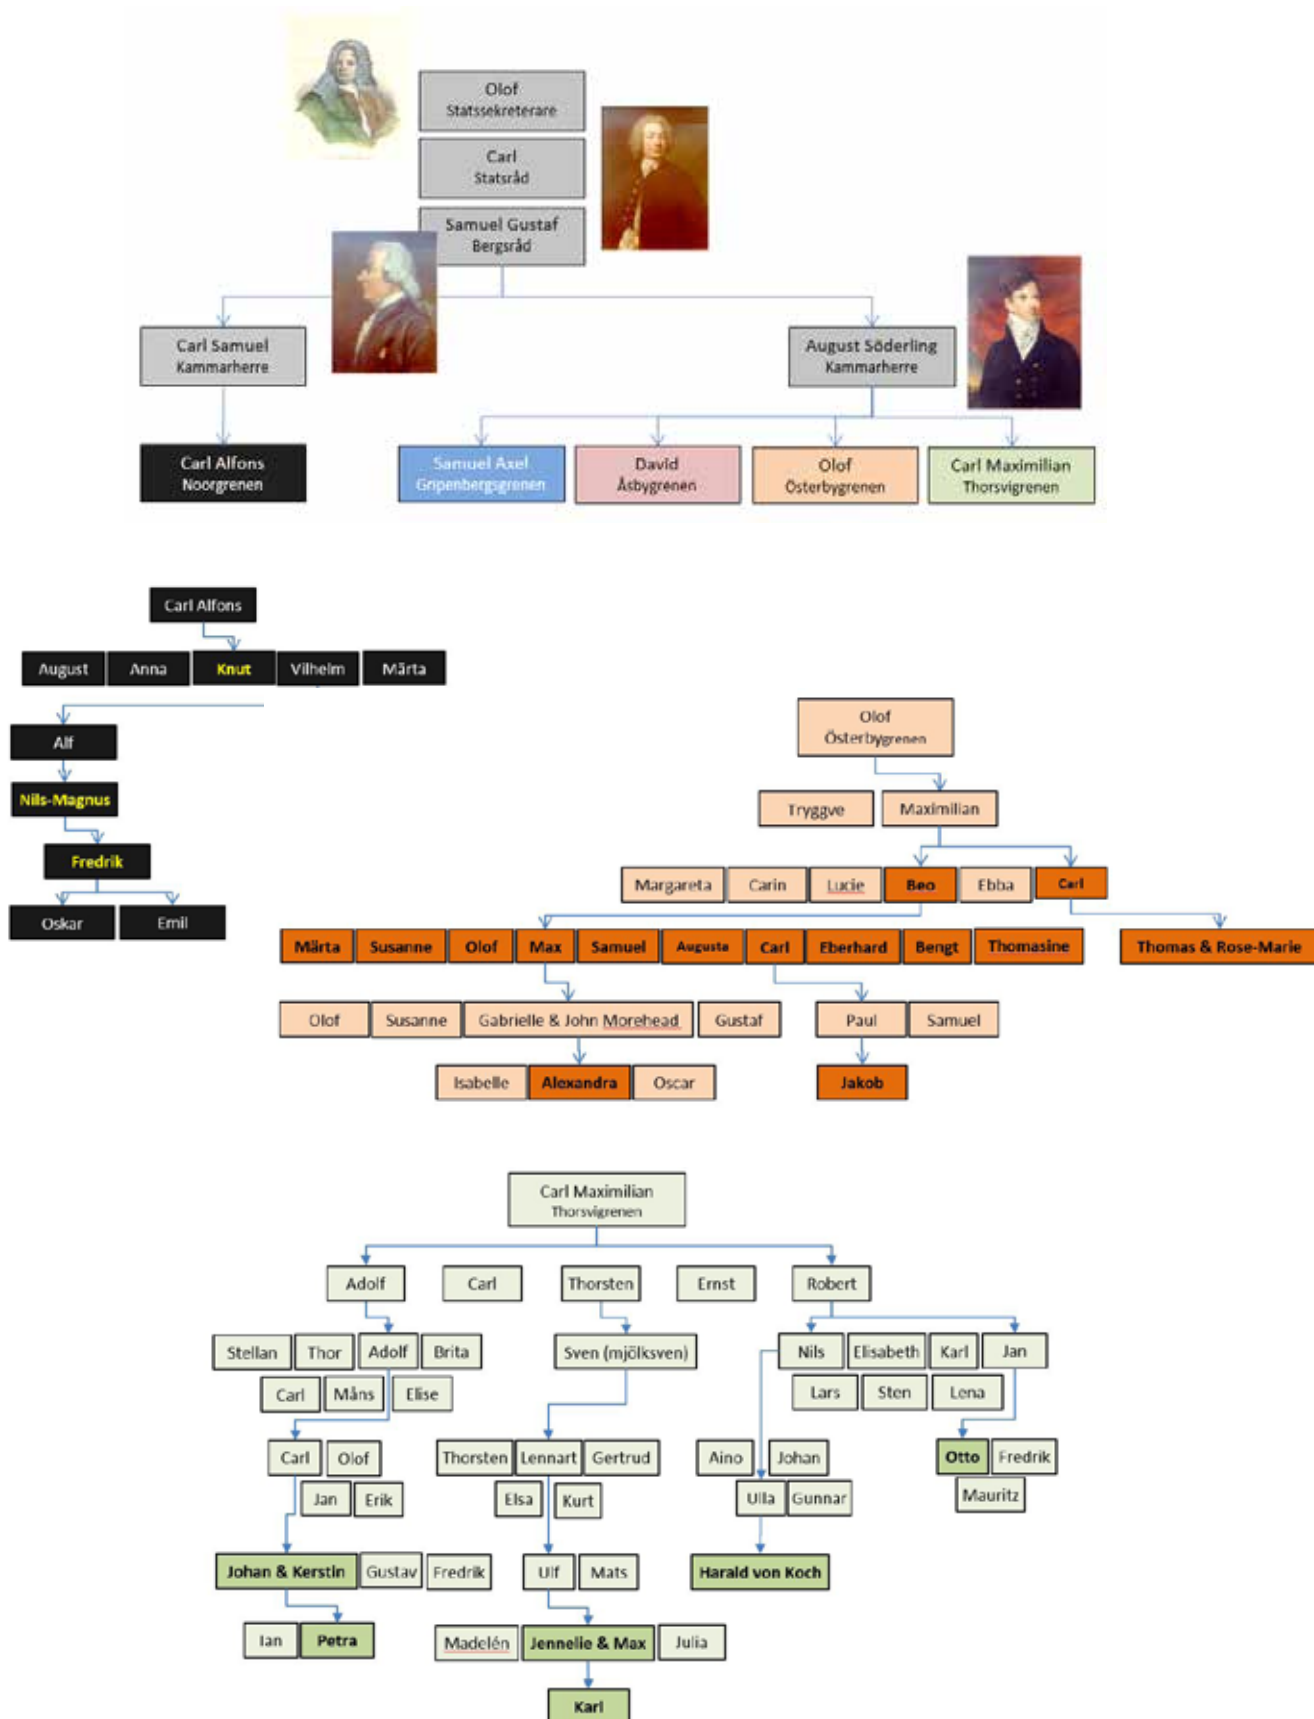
Olof
Statssekreterare

Carl
Statsråd

Samuel Gustaf
Bergsråd

Carl Samuel
Kammarherre

August Söderling
Kammarherre

Carl Alfons
Noorgrenen

Samuel Axel
Gripenbergsgrenen

David
Åsbygrenen

Olof
Österbygrenen

Carl Maximilian
Thorsvigrenen

Carl Alfons

August | Anna | Knut | Vilhelm | Märta

Alf

Nils-Magnus

Fredrik

Oskar | Emil

Olof
Österbygrenen

Tryggve | Maximilian

Margareta | Carin | Lucie | Beo | Ebba | Carl

Märta | Susanne | Olof | Max | Samuel | Augusta | Carl | Eberhard | Bengt | Thomasine | Thomas & Rose-Marie

Olof | Susanne | Gabrielle & John Morehead | Gustaf | Paul | Samuel

Isabelle | Alexandra | Oscar | Jakob

Carl Maximilian
Thorsvigrenen

Adolf | Carl | Thorsten | Ernst | Robert

Stellan | Thor | Adolf | Brita

Carl | Måns | Elise

Sven (mjölksven)

Nils | Elisabeth | Karl | Jan

Lars | Sten | Lena

Carl | Olof

Jan | Erik

Thorsten | Lennart | Gertrud

Elsa | Kurt

Aino | Johan

Ulla | Gunnar

Otto | Fredrik

Mauritz

Johan & Kerstin | Gustav | Fredrik

Ulf | Mats

Harald von Koch

Ian | Petra

Madelén | Jennelie & Max | Julia

Karl